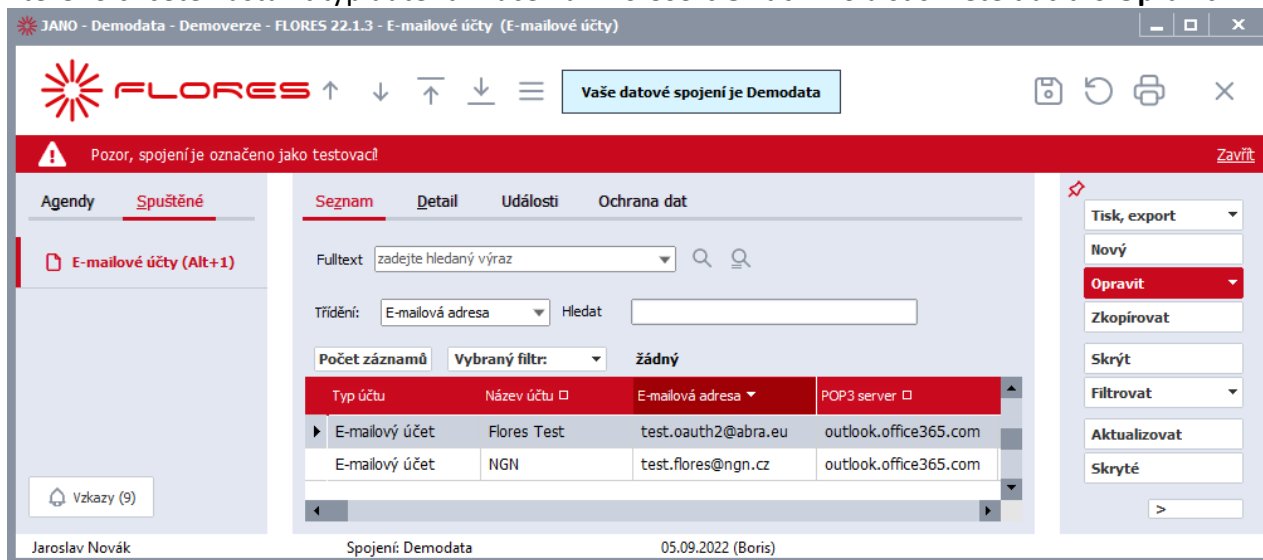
JANO - Demodata - Demoverze - FLORES 22.1.3 - E-mailové účty (E-mailové účty)

FLORES

Vaše datové spojení je Demodata

Pozor, spojení je označeno jako testovací!

Zavřít

Agendy Spuštěné

E-mailové účty (Alt+1)

Vzkazy (9)

Seznam Detail Události Ochrana dat

Fulltext zadejte hledaný výraz

Třídění: E-mailová adresa Hledat

Počet záznamů Vybraný filtr: žádný

| Typ účtu | Název účtu | E-mailová adresa | POP3 server |
|---|---|---|---|
| E-mailový účet | Flores Test | test.oauth2@abra.eu | outlook.office365.com |
| E-mailový účet | NGN | test.flores@ngn.cz | outlook.office365.com |

Tisk, export
Nový
Opravit
Zkopírovat
Skrýt
Filtrovat
Aktualizovat
Skryté
>

Jaroslav Novák Spojení: Demodata 05.09.2022 (Boris)